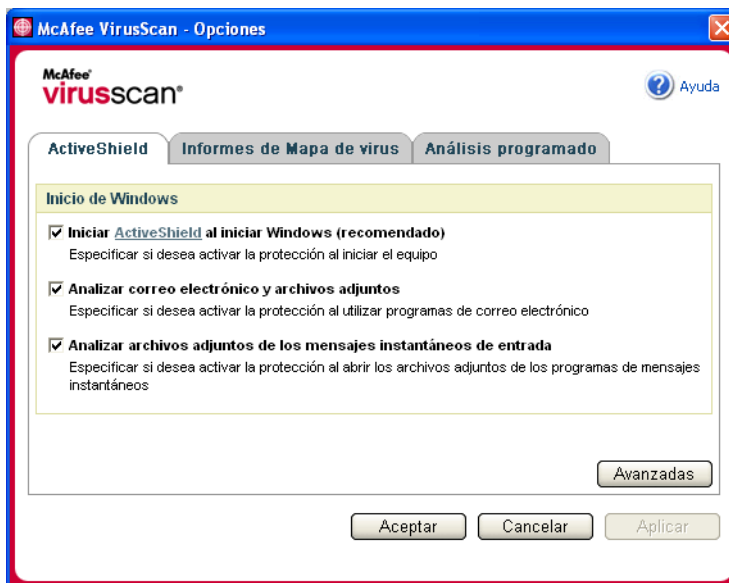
McAfee VirusScan - Opciones

McAfee
virusscan

Ayuda

ActiveShield | Informes de Mapa de virus | Análisis programado

Inicio de Windows

☑ Iniciar ActiveShield al iniciar Windows (recomendado)
Especificar si desea activar la protección al iniciar el equipo

☑ Analizar correo electrónico y archivos adjuntos
Especificar si desea activar la protección al utilizar programas de correo electrónico

☑ Analizar archivos adjuntos de los mensajes instantáneos de entrada
Especificar si desea activar la protección al abrir los archivos adjuntos de los programas de mensajes instantáneos

Avanzadas

Aceptar | Cancelar | Aplicar